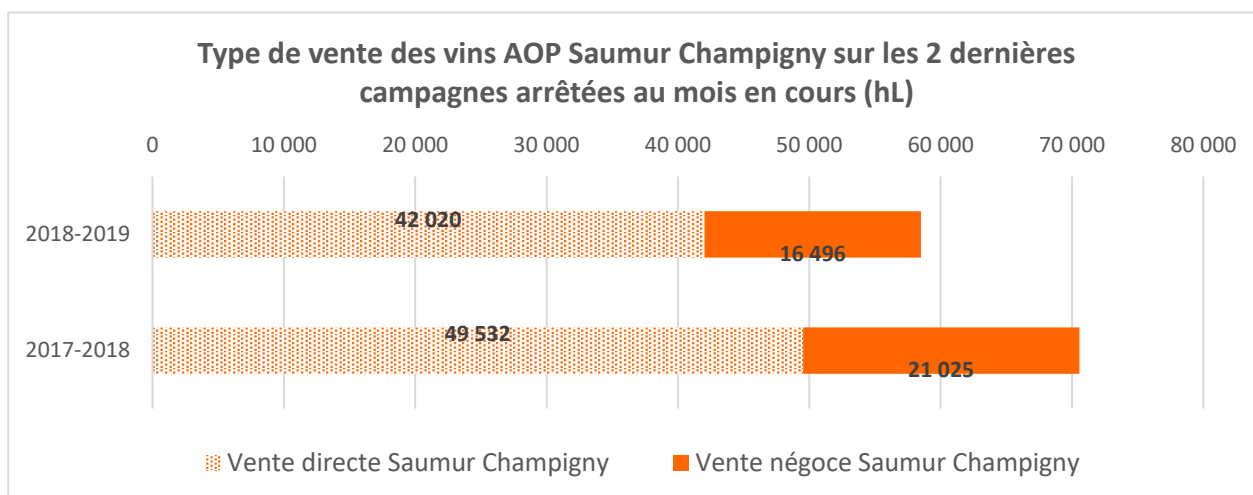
Type de vente des vins AOP Saumur Champigny sur les 2 dernières campagnes arrêtées au mois en cours (hL)

0
10 000
20 000
30 000
40 000
50 000
60 000
70 000
80 000

2018-2019
42 020
16 496

2017-2018
49 532
21 025

Vente directe Saumur Champigny
Vente négoce Saumur Champigny